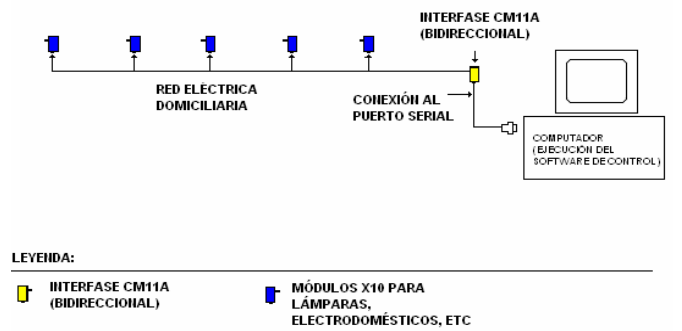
INTERFASE CM11A
(BIDIRECCIONAL)

RED ELÉCTRICA
DOMICILIARIA

CONEXIÓN AL
PUERTO SERIAL

COMPUTADOR
(EJECUCIÓN DEL
SOFTWARE DE CONTROL)

LEYENDA:

INTERFASE CM11A
(BIDIRECCIONAL)

MÓDULOS X10 PARA
LÁMPARAS,
ELECTRODOMÉSTICOS, ETC